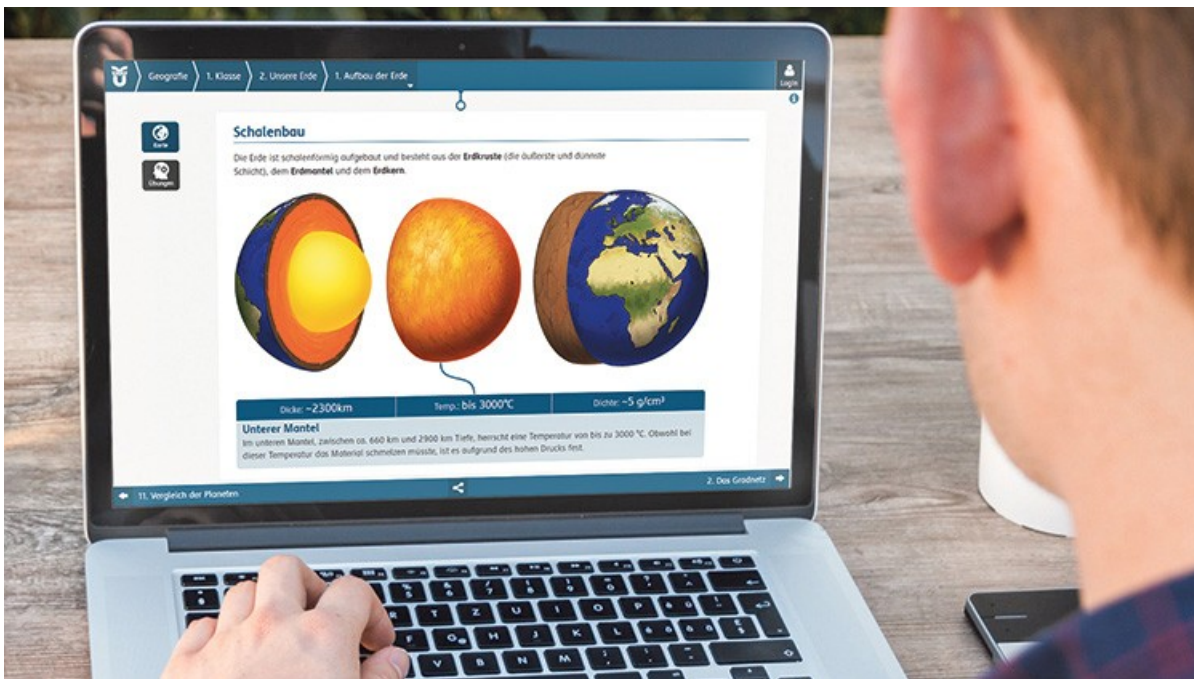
Geografie 1. Klasse 2. Unsere Erde 1. Aufbau der Erde

Login

Karte

Übungen

Schalenbau

Die Erde ist schalenförmig aufgebaut und besteht aus der Erdkruste (die äußerste und dünnste Schicht), dem Erdmantel und dem Erdkern.

| Dicke: ~2300km | Temp.: bis 3000°C | Dichte: ~5 g/cm³ |
|---|---|---|

Unterer Mantel
Im unteren Mantel, zwischen ca. 660 km und 2900 km Tiefe, herrscht eine Temperatur von bis zu 3000 °C. Obwohl bei dieser Temperatur das Material schmelzen müsste, ist es aufgrund des hohen Drucks fest.

11. Vergleich der Planeten

2. Das Gradnetz